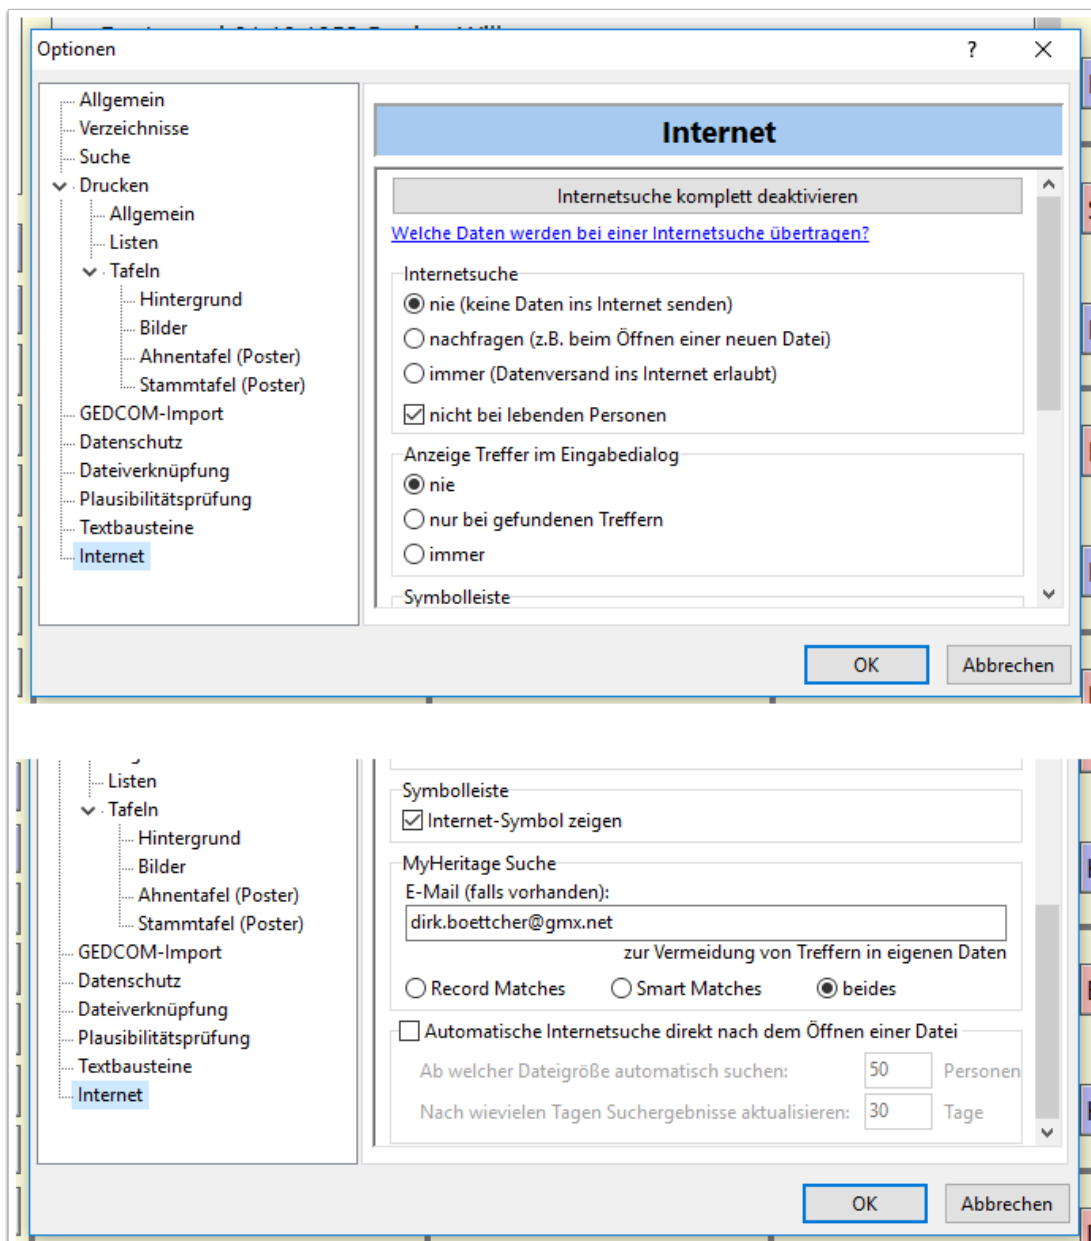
Optionen ? ×

Allgemein
Verzeichnisse
Suche
Drucken
Allgemein
Listen
Tafeln
Hintergrund
Bilder
Ahnentafel (Poster)
Stammtafel (Poster)
GEDCOM-Import
Datenschutz
Dateiverknüpfung
Plausibilitätsprüfung
Textbausteine
Internet

Internet

Internetsuche komplett deaktivieren
Welche Daten werden bei einer Internetsuche übertragen?

Internetsuche
nie (keine Daten ins Internet senden)
nachfragen (z.B. beim Öffnen einer neuen Datei)
immer (Datenversand ins Internet erlaubt)
nicht bei lebenden Personen

Anzeige Treffer im Eingabedialog
nie
nur bei gefundenen Treffern
immer

Symbolleiste

OK Abbrechen

Listen
Tafeln
Hintergrund
Bilder
Ahnentafel (Poster)
Stammtafel (Poster)
GEDCOM-Import
Datenschutz
Dateiverknüpfung
Plausibilitätsprüfung
Textbausteine
Internet

Symbolleiste
Internet-Symbol zeigen

MyHeritage Suche
E-Mail (falls vorhanden):
dirk.boettcher@gmx.net
zur Vermeidung von Treffern in eigenen Daten
Record Matches Smart Matches beides

Automatische Internetsuche direkt nach dem Öffnen einer Datei
Ab welcher Dateigröße automatisch suchen: 50 Personen
Nach wievielen Tagen Suchergebnisse aktualisieren: 30 Tage

OK Abbrechen